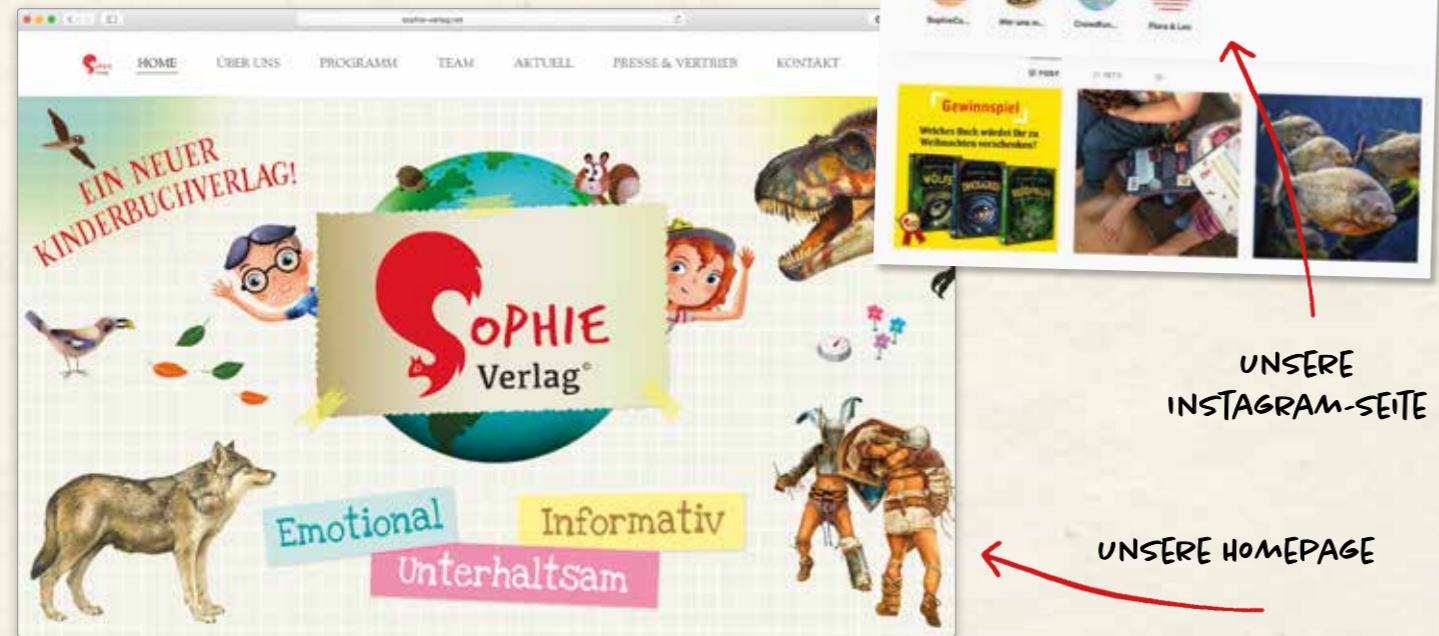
sophie-verlag.net

HOME ÜBER UNS PROGRAMM TEAM AKTUELL PRESSE & VERTRIEB KONTAKT

EIN NEUER KINDERBUCHVERLAG!

SOPHIE Verlag®

Emotional Informativ Unterhaltsam

SophieCo... Wer uns m... Crowdfun... Plans & Lea

POST

Gewinnspiel

Welches Buch würdet ihr zu Weihnachten verschenken?

WÖLFE

DINOSAURIER

UNSERE INSTAGRAM-SEITE

UNSERE HOMEPAGE